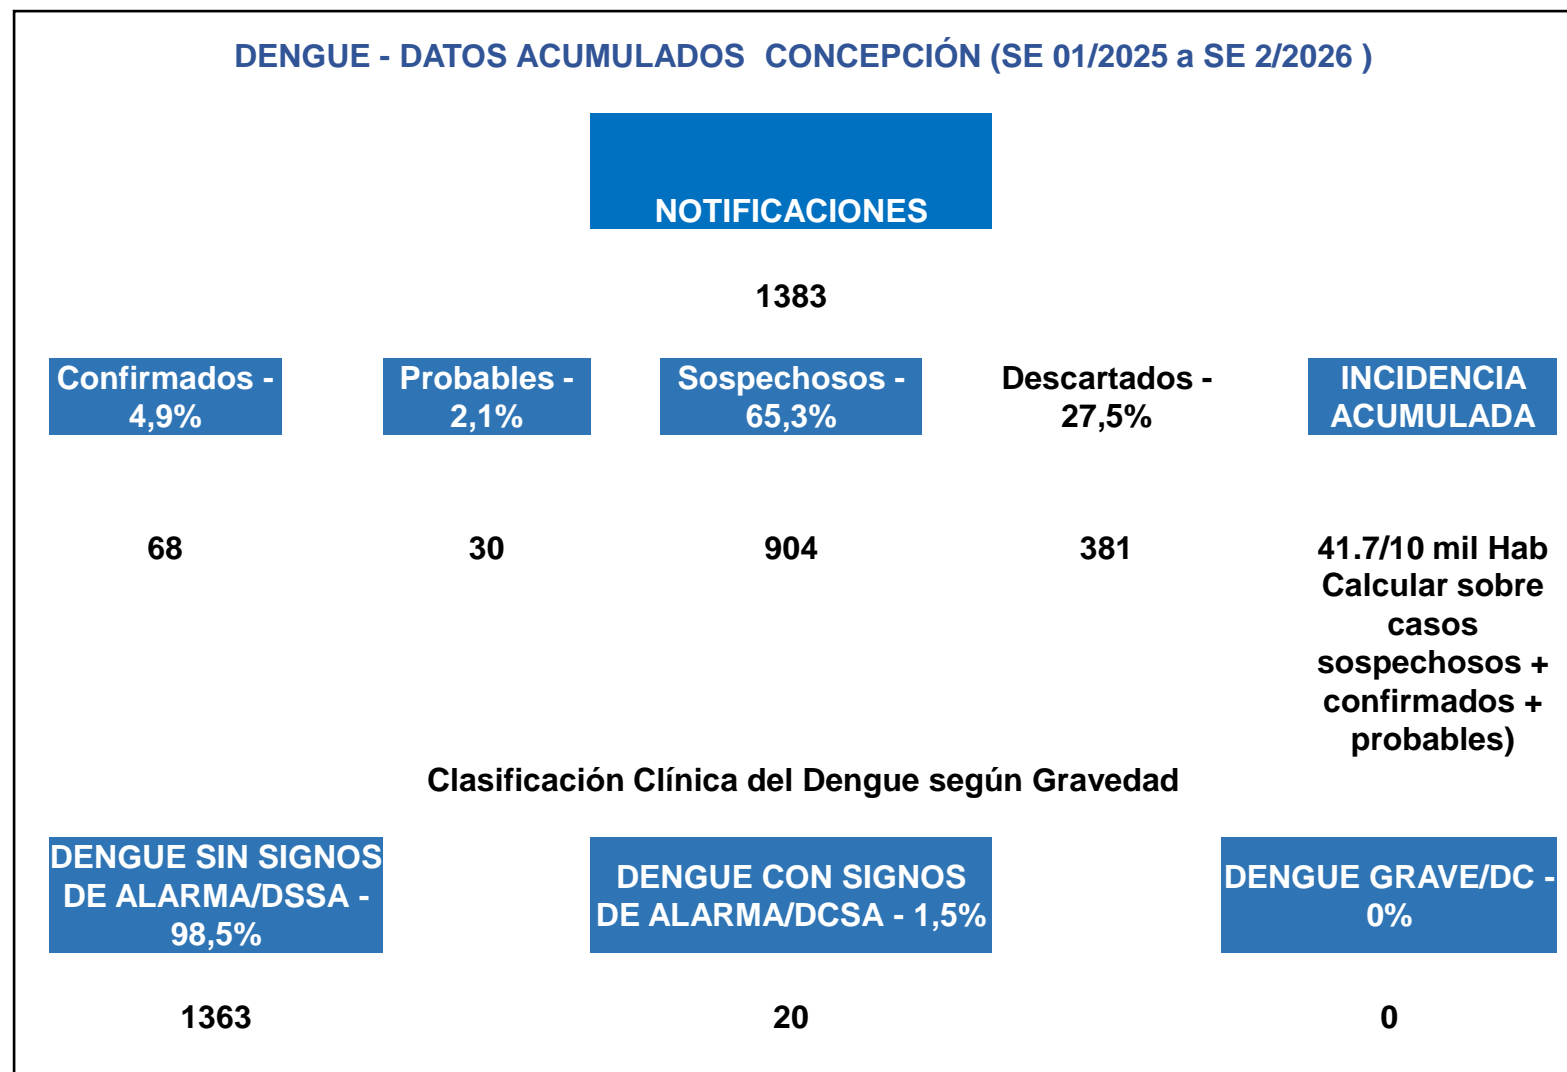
DENGUE - DATOS ACUMULADOS CONCEPCIÓN (SE 01/2025 a SE 2/2026 )

NOTIFICACIONES

1383

| Confirmados - 4,9% | Probables - 2,1% | Sospechosos - 65,3% | Descartados - 27,5% | INCIDENCIA ACUMULADA |
|---|---|---|---|---|
| 68 | 30 | 904 | 381 | 41.7/10 mil Hab Calcular sobre casos sospechosos + confirmados + probables) |

Clasificación Clínica del Dengue según Gravedad

| DENGUE SIN SIGNOS DE ALARMA/DSSA - 98,5% | DENGUE CON SIGNOS DE ALARMA/DCSA - 1,5% | DENGUE GRAVE/DC - 0% |
|---|---|---|
| 1363 | 20 | 0 |